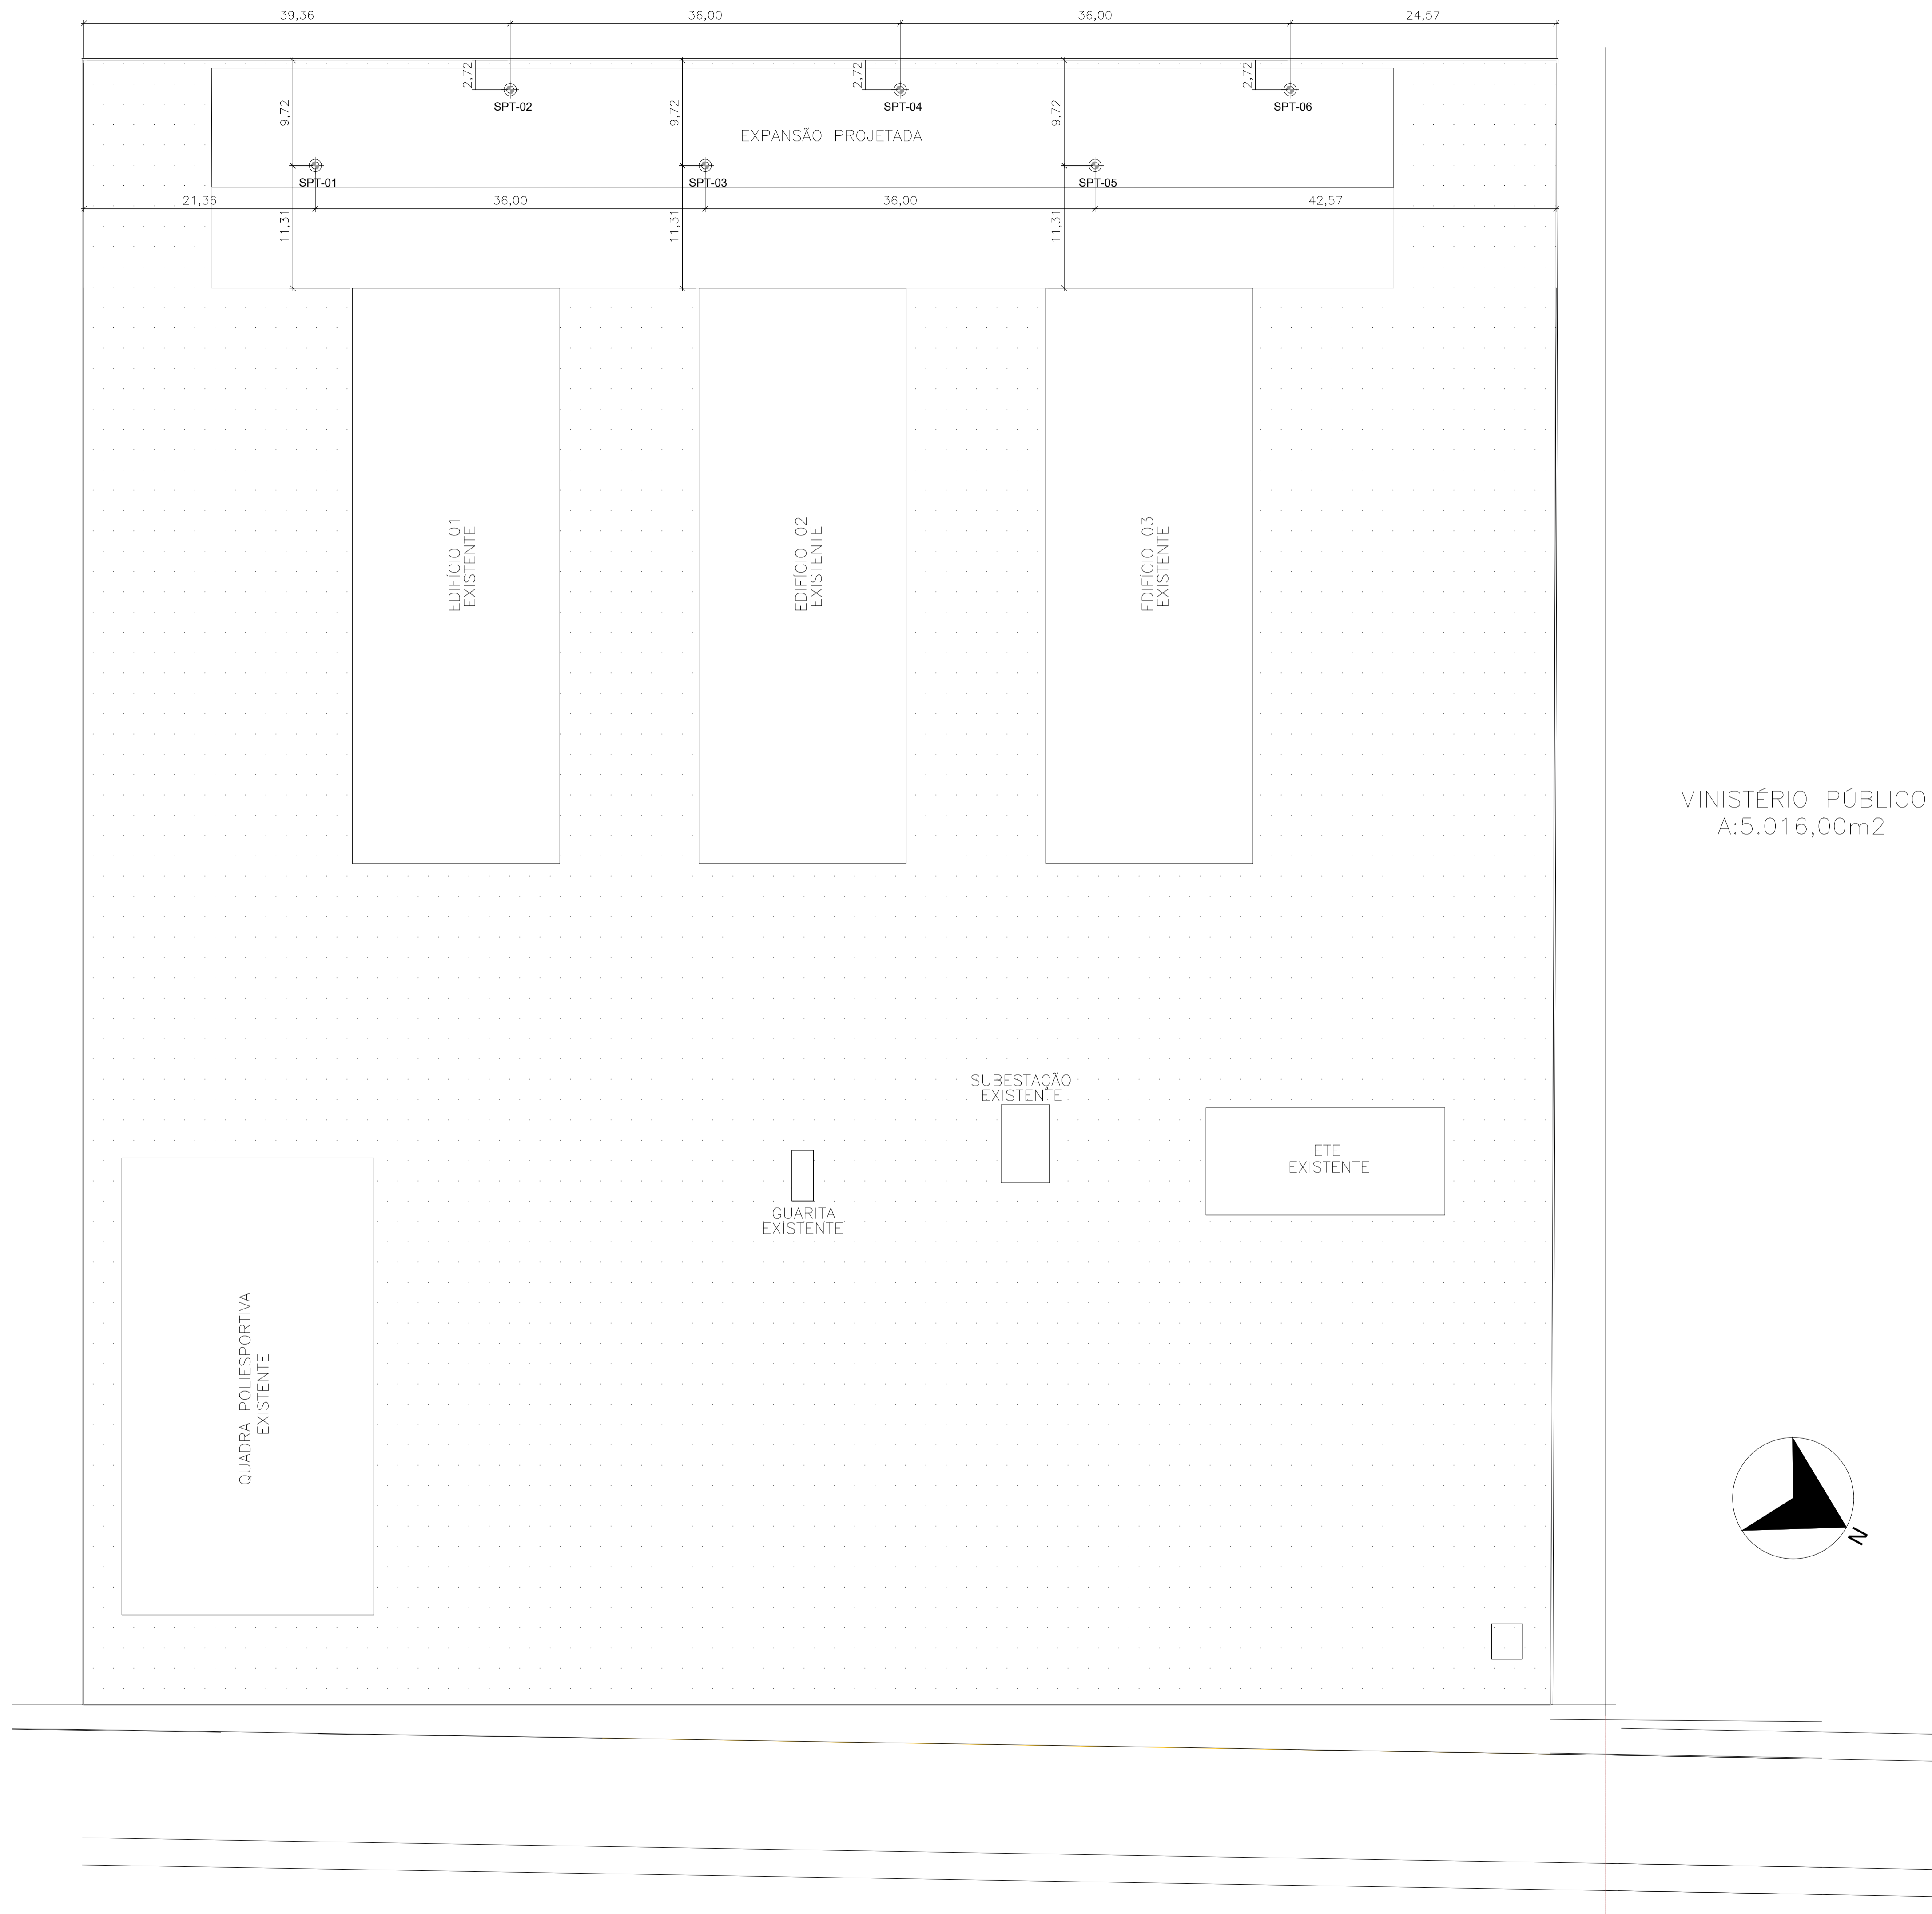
39,36 36,00 36,00 24,57

2,72 SPT-02 2,72 SPT-04 2,72 SPT-06

9,72 9,72 9,72

EXPANSÃO PROJETADA

SPT-01 SPT-03 SPT-05

21,36 36,00 36,00 42,57

11,31 11,31 11,31

EDIFÍCIO 01 EXISTENTE

EDIFÍCIO 02 EXISTENTE

EDIFÍCIO 03 EXISTENTE

MINISTÉRIO PÚBLICO
A:5.016,00m2

SUBESTAÇÃO EXISTENTE

ETE EXISTENTE

GUARITA EXISTENTE

QUADRA POLIESPORTIVA EXISTENTE

N